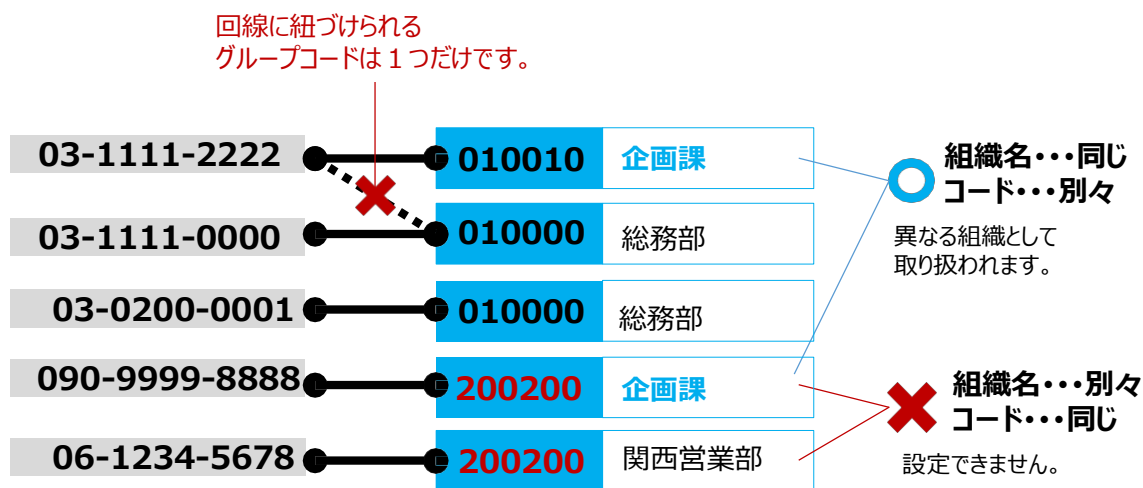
回線に紐づけられる
グループコードは１つだけです。

03-1111-2222

010010 企画課

組織名・・・同じ
コード・・・別々

異なる組織として
取り扱われます。

03-1111-0000

010000 総務部

03-0200-0001

010000 総務部

090-9999-8888

200200 企画課

組織名・・・別々
コード・・・同じ

06-1234-5678

200200 関西営業部

設定できません。